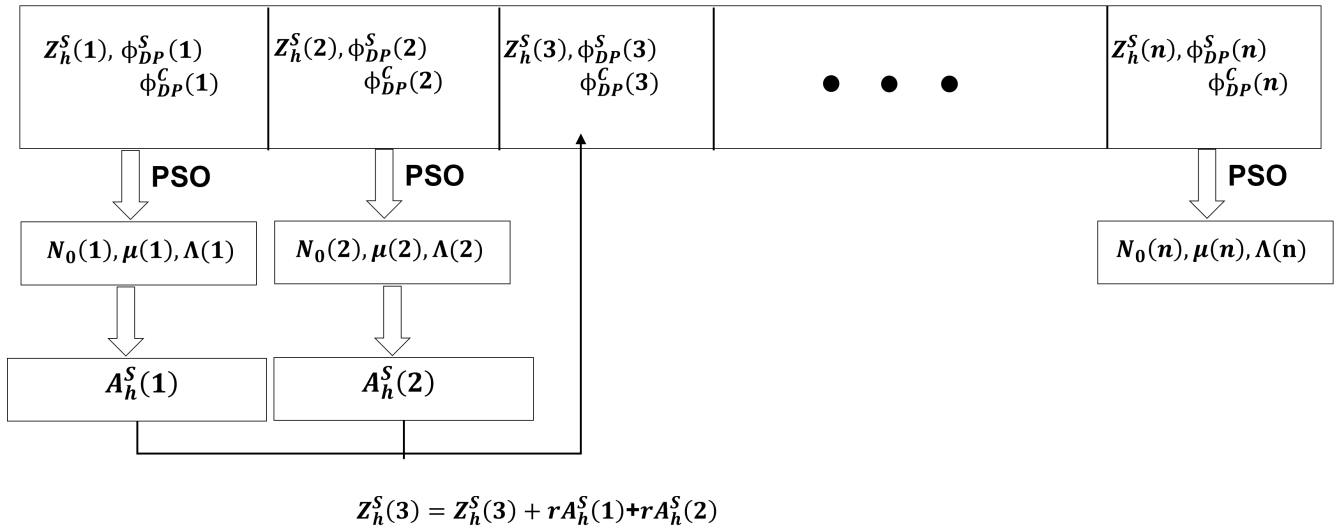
$Z_h^S(1), \phi_{DP}^S(1)$ $\phi_{DP}^C(1)$

$Z_h^S(2), \phi_{DP}^S(2)$ $\phi_{DP}^C(2)$

$Z_h^S(3), \phi_{DP}^S(3)$ $\phi_{DP}^C(3)$

$Z_h^S(n), \phi_{DP}^S(n)$ $\phi_{DP}^C(n)$

PSO

PSO

PSO

$N_0(1), \mu(1), \Lambda(1)$

$N_0(2), \mu(2), \Lambda(2)$

$N_0(n), \mu(n), \Lambda(n)$

$A_h^S(1)$

$A_h^S(2)$

$Z_h^S(3) = Z_h^S(3) + rA_h^S(1) + rA_h^S(2)$